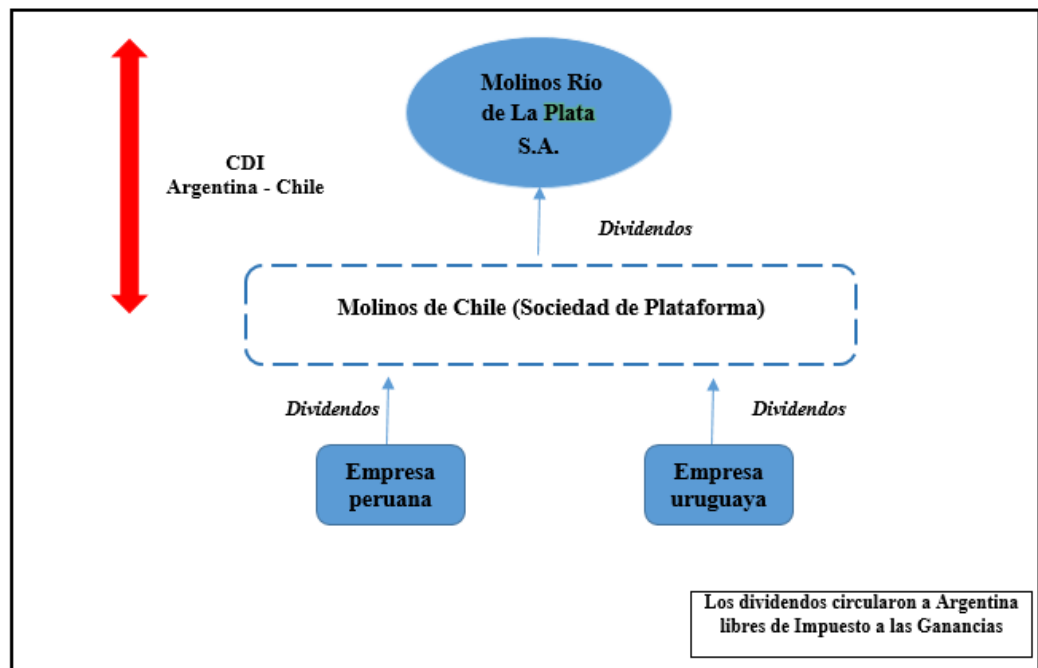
Molinos Río de La Plata S.A.

CDI
Argentina - Chile

Dividendos

Molinos de Chile (Sociedad de Plataforma)

Dividendos

Dividendos

Empresa peruana

Empresa uruguaya

Los dividendos circularon a Argentina libres de Impuesto a las Ganancias